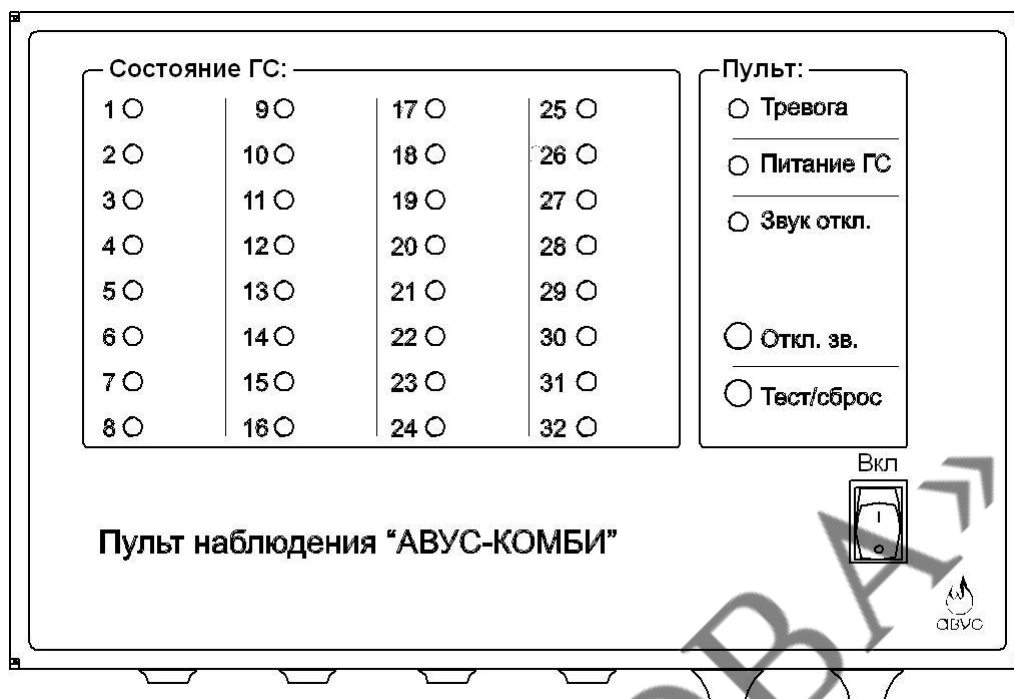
Состояние ГС:

1
2
3
4
5
6
7
8

9
10
11
12
13
14
15
16

17
18
19
20
21
22
23
24

25
26
27
28
29
30
31
32

Пульт:

Тревога

Питание ГС

Звук откл.

Откл. зв.

Тест/сброс

Вкл

I
o

Пульт наблюдения "АВУС-КОМБИ"

авус

ВА